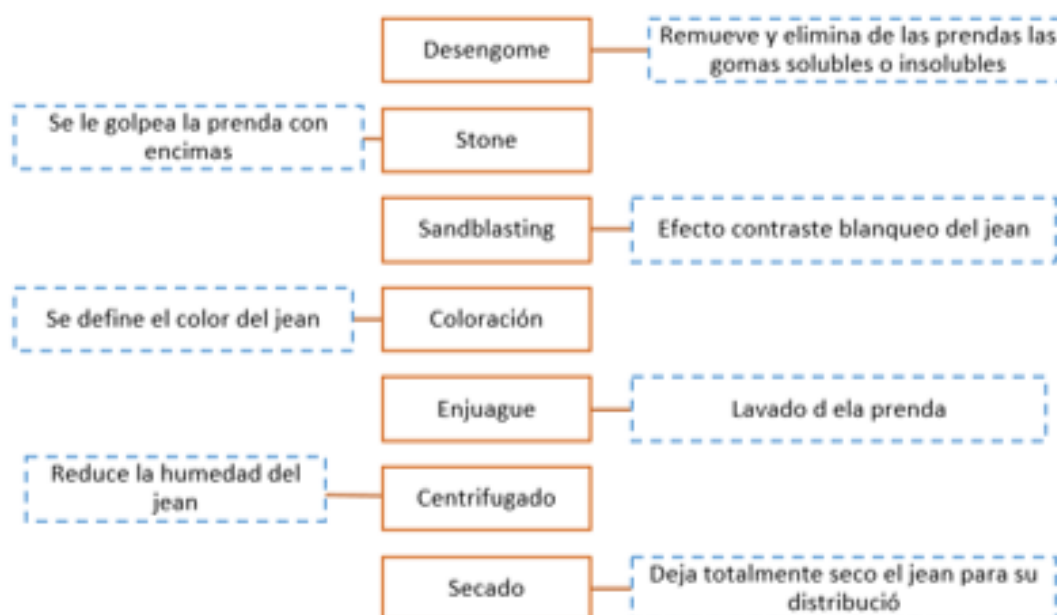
Desengome

Remueve y elimina de las prendas las gomas solubles o insolubles

Se le golpea la prenda con encimas

Stone

Sandblasting

Efecto contraste blanqueo del jean

Se define el color del jean

Coloración

Enjuague

Lavado d ela prenda

Reduce la humedad del jean

Centrifugado

Secado

Deja totalmente seco el jean para su distribució